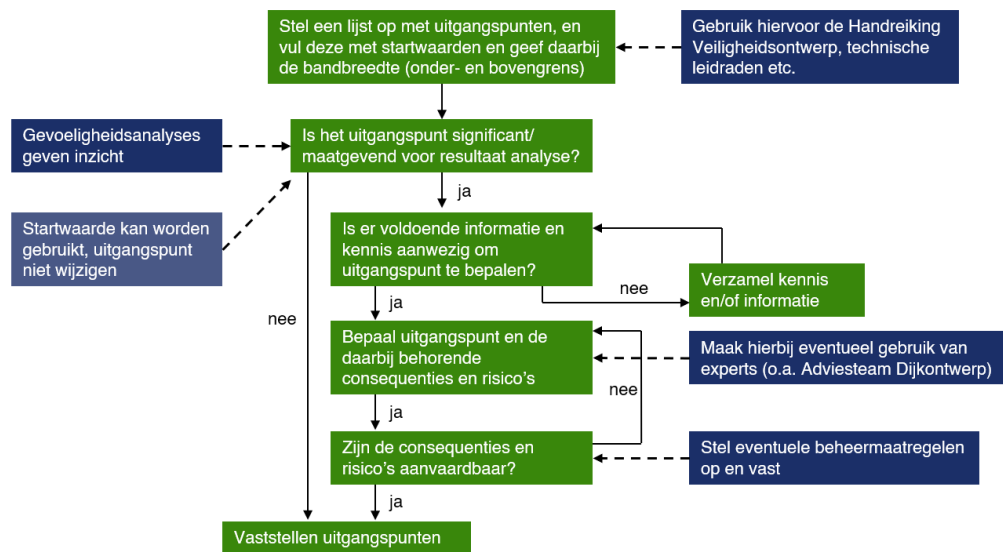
Stel een lijst op met uitgangspunten, en vul deze met startwaarden en geef daarbij de bandbreedte (onder- en bovengrens)

Gebruik hiervoor de Handreiking Veiligheidsontwerp, technische leidraden etc.

Gevoeligheidsanalyses geven inzicht

Is het uitgangspunt significant/ maatgevend voor resultaat analyse?

ja

Startwaarde kan worden gebruikt, uitgangspunt niet wijzigen

Is er voldoende informatie en kennis aanwezig om uitgangspunt te bepalen?

nee

Verzamel kennis en/of informatie

ja

nee

Bepaal uitgangspunt en de daarbij behorende consequenties en risico's

Maak hierbij eventueel gebruik van experts (o.a. Adviesteam Dijkontwerp)

nee

ja

Zijn de consequenties en risico's aanvaardbaar?

Stel eventuele beheermaatregelen op en vast

ja

Vaststellen uitgangspunten